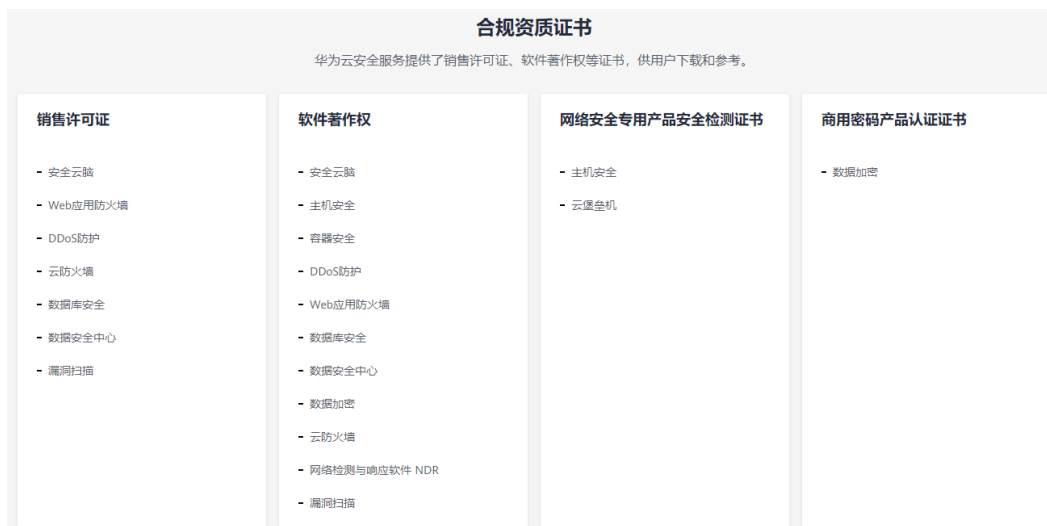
合规资质证书

华为云安全服务提供了销售许可证、软件著作权等证书，供用户下载和参考。

销售许可证

- 安全云脑
- Web应用防火墙
- DDoS防护
- 云防火墙
- 数据库安全
- 数据安全中心
- 漏洞扫描

软件著作权

- 安全云脑
- 主机安全
- 容器安全
- DDoS防护
- Web应用防火墙
- 数据库安全
- 数据安全中心
- 数据加密
- 云防火墙
- 网络检测与响应软件 NDR
- 漏洞扫描

网络安全专用产品安全检测证书

- 主机安全
- 云堡垒机

商用密码产品认证证书

- 数据加密